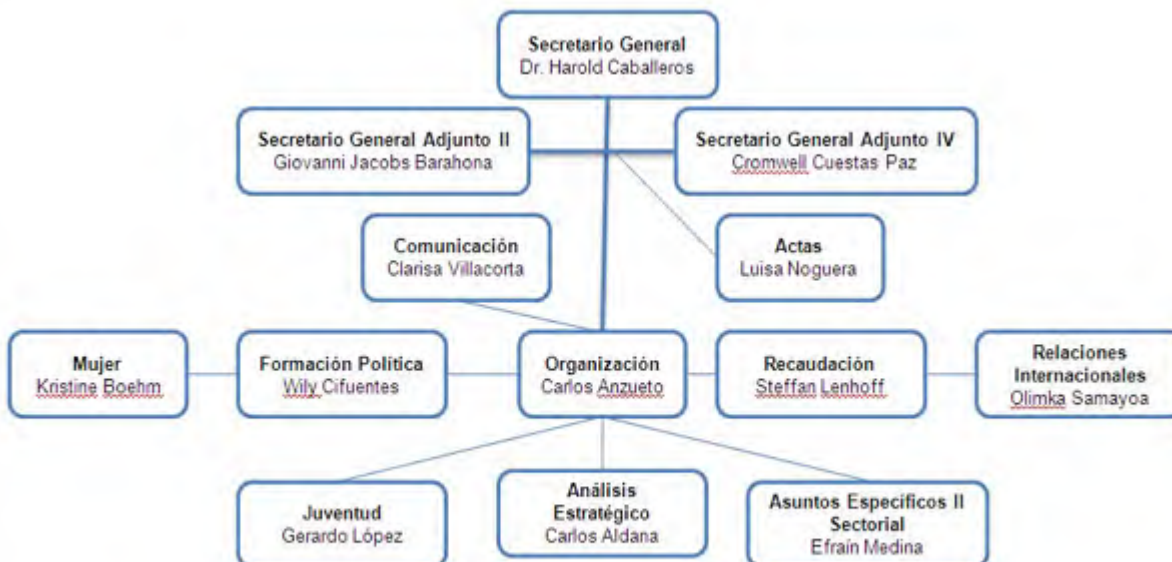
Secretario General
Dr. Harold Caballeros

Secretario General Adjunto II
Giovanni Jacobs Barahona

Secretario General Adjunto IV
Cromwell Cuestas Paz

Comunicación
Clarisa Villacorta

Actas
Luisa Noguera

Mujer
Kristine Boehm

Formación Política
Wily Cifuentes

Organización
Carlos Anzueto

Recaudación
Steffan Lenhoff

Relaciones Internacionales
Olimka Samayoa

Juventud
Gerardo López

Análisis Estratégico
Carlos Aldana

Asuntos Específicos II Sectorial
Efraín Medina